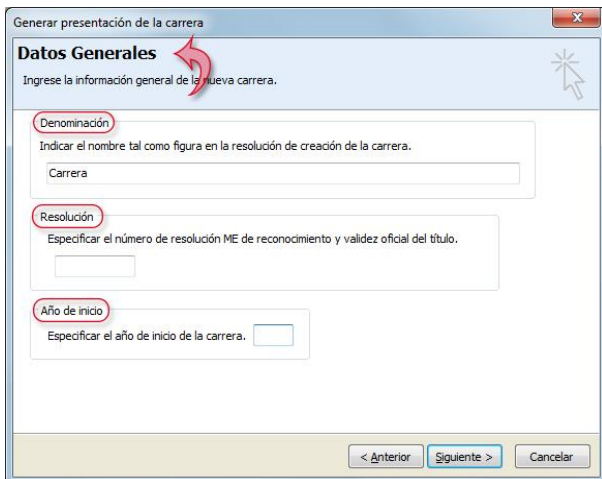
Generar presentación de la carrera

Datos Generales

Ingrese la información general de la nueva carrera.

Denominación

Indicar el nombre tal como figura en la resolución de creación de la carrera.

Carrera

Resolución

Especificar el número de resolución ME de reconocimiento y validez oficial del título.

Año de inicio

Especificar el año de inicio de la carrera.

< Anterior | Siguiente > | Cancelar